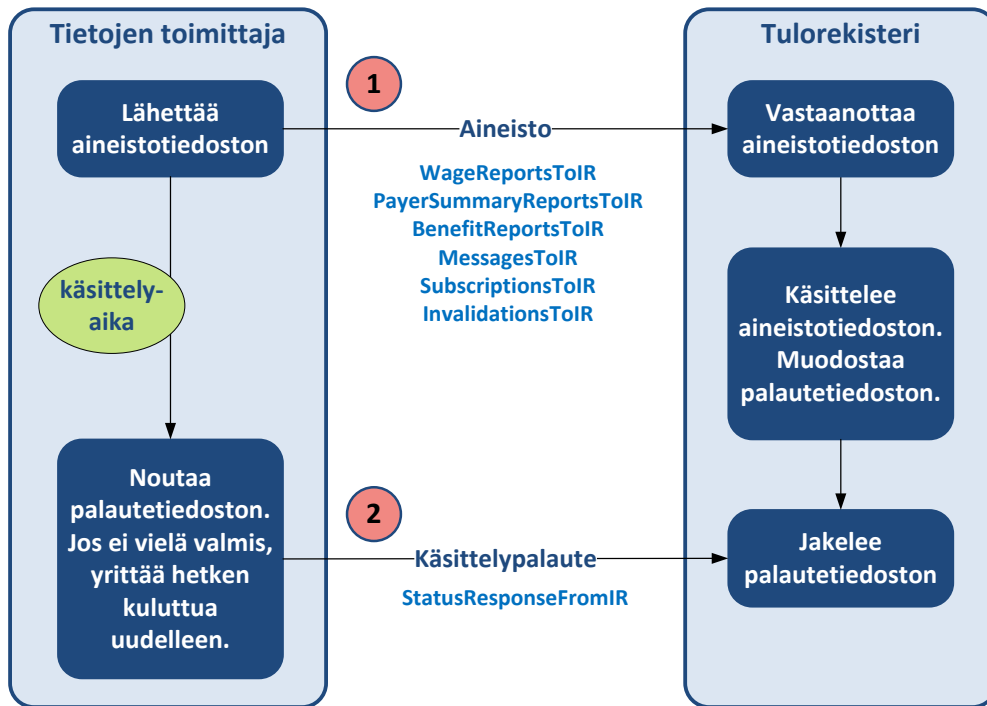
Tietojen toimittaja

Tulorekisteri

1

Lähettää aineistotiedoston

Aineisto

Vastaanottaa aineistotiedoston

WageReportsToIR
PayerSummaryReportsToIR
BenefitReportsToIR
MessagesToIR
SubscriptionsToIR
InvalidationsToIR

käsittely-aika

Käsittelee aineistotiedoston. Muodostaa palautetiedoston.

Noutaa palautetiedoston. Jos ei vielä valmis, yrittää hetken kuluttua uudelleen.

2

Käsittelypalaute

StatusResponseFromIR

Jakelee palautetiedoston